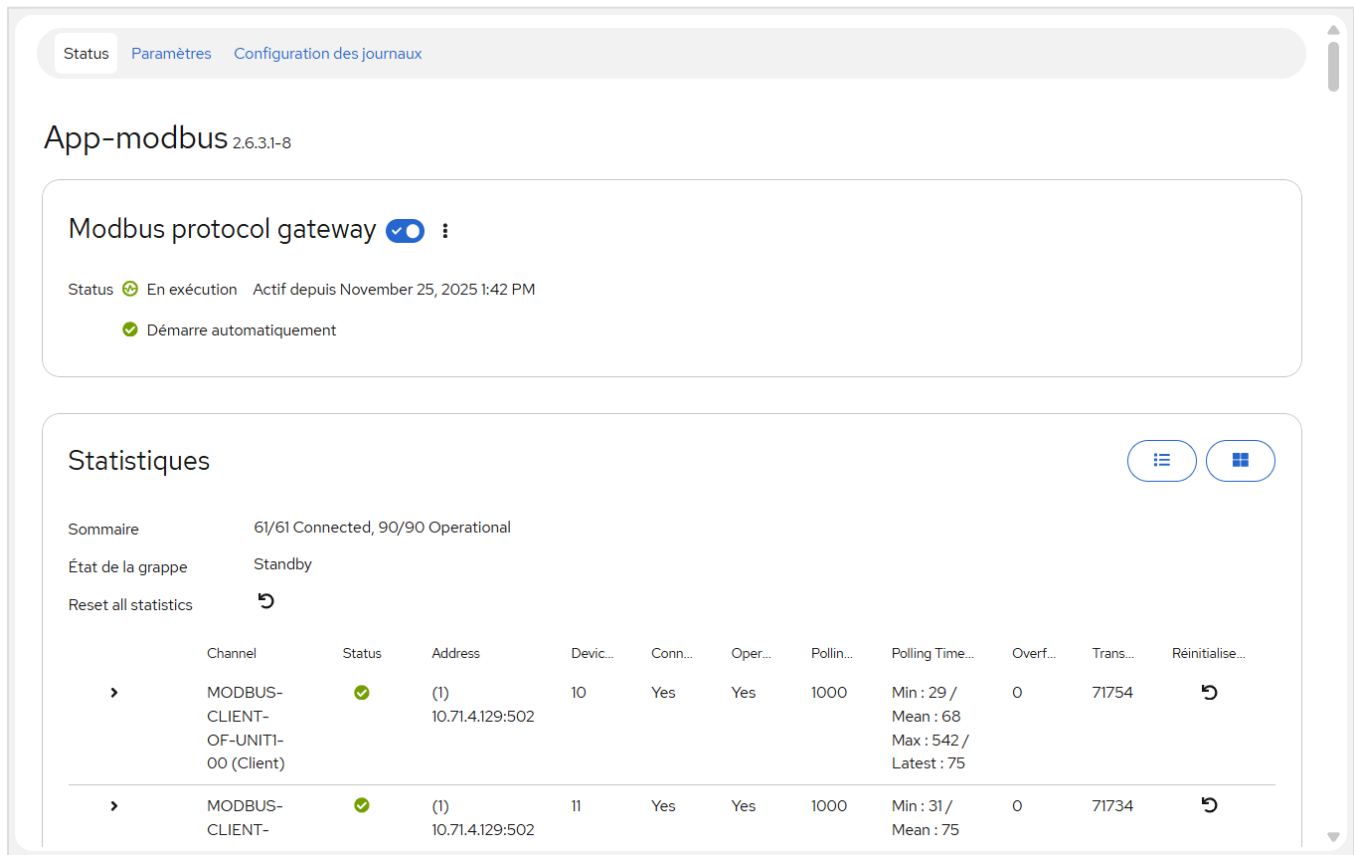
Status Paramètres Configuration des journaux

App-modbus 2.6.3.1-8

Modbus protocol gateway

Status En exécution Actif depuis November 25, 2025 1:42 PM

Démarre automatiquement

Statistiques

Sommaire 61/61 Connected, 90/90 Operational

État de la grappe Standby

Reset all statistics

| | Channel | Status | Address | Devic... | Conn... | Oper... | Pollin... | Polling Time... | Overf... | Trans... | Réinitialise... |
|---|---|---|---|---|---|---|---|---|---|---|---|
| | MODBUS-CLIENT-OF-UNIT1-00 (Client) | | (1) 10.71.4.129:502 | 10 | Yes | Yes | 1000 | Min : 29 / Mean : 68 Max : 542 / Latest : 75 | 0 | 71754 | |
| | MODBUS-CLIENT- | | (1) 10.71.4.129:502 | 11 | Yes | Yes | 1000 | Min : 31 / Mean : 75 | 0 | 71734 | |